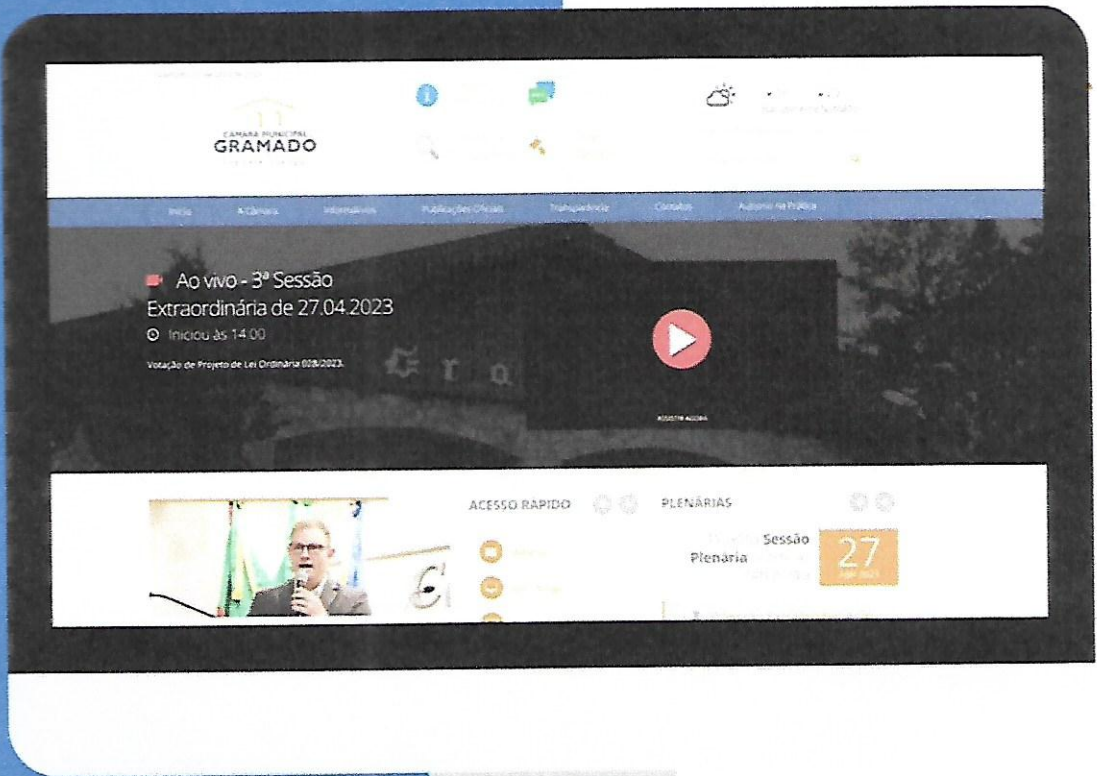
CÂMARA MUNICIPAL
GRAMADO

Início A Câmara Informativos Publicações Oficiais Transparência Contatos Autismo na Prática

Ao vivo - 3ª Sessão Extraordinária de 27.04.2023
Iniciou às 14:00
Votação de Projeto de Lei Ordinária 028/2023.

ASSISTIR AGORA

ACESSO RAPIDO

PLENÁRIAS

Sessão Plenaria

27